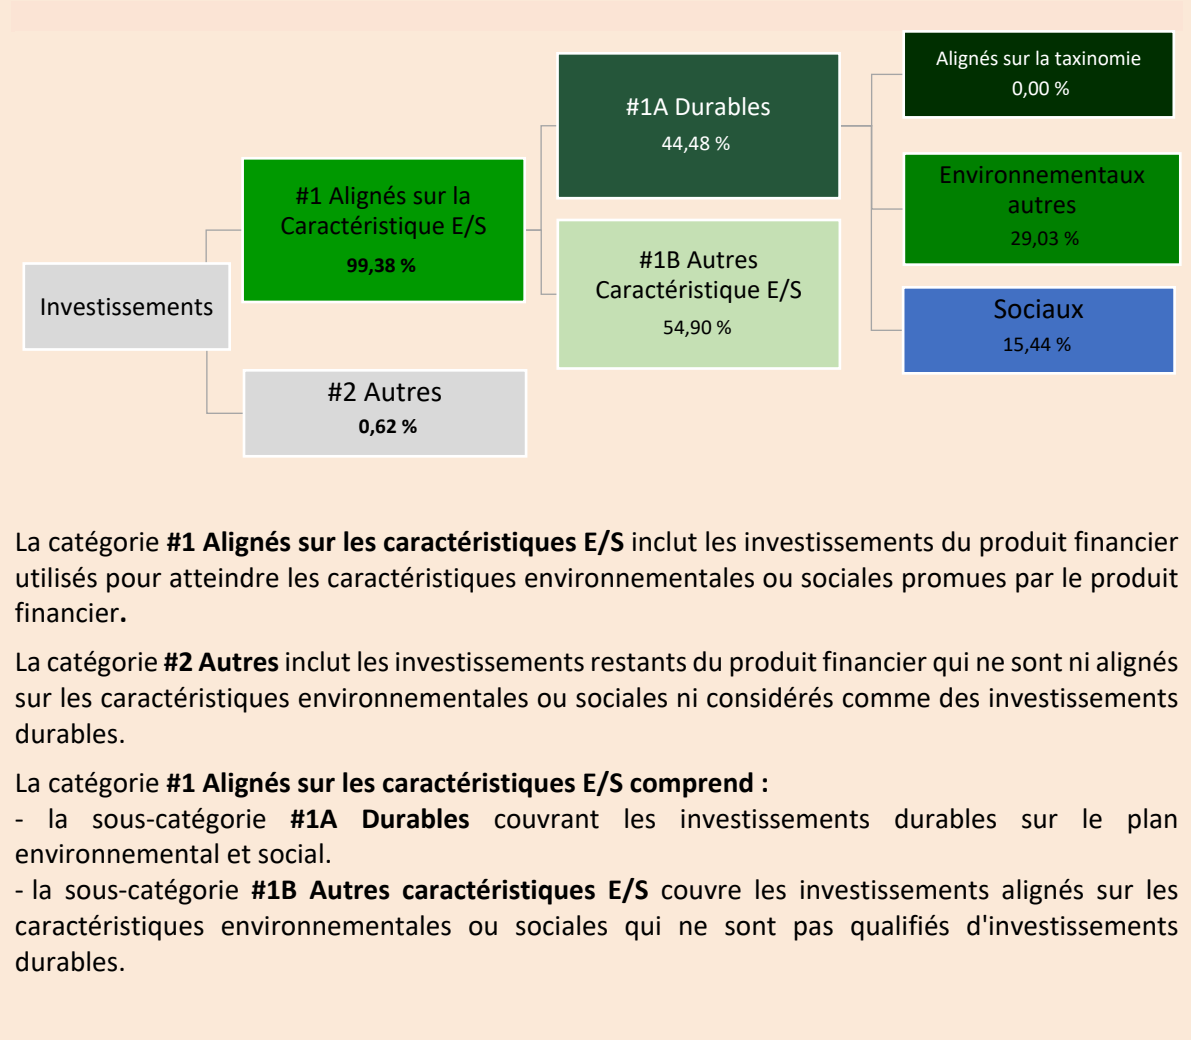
Investissements

#1 Alignés sur la Caractéristique E/S
99,38 %

#2 Autres
0,62 %

#1A Durables
44,48 %

#1B Autres Caractéristique E/S
54,90 %

Alignés sur la taxinomie
0,00 %

Environnementaux autres
29,03 %

Sociaux
15,44 %

La catégorie **#1 Alignés sur les caractéristiques E/S** inclut les investissements du produit financier utilisés pour atteindre les caractéristiques environnementales ou sociales promues par le produit financier**.**

La catégorie **#2 Autres** inclut les investissements restants du produit financier qui ne sont ni alignés sur les caractéristiques environnementales ou sociales ni considérés comme des investissements durables.

La catégorie **#1 Alignés sur les caractéristiques E/S comprend :**
- la sous-catégorie **#1A Durables** couvrant les investissements durables sur le plan environnemental et social.
- la sous-catégorie **#1B Autres caractéristiques E/S** couvre les investissements alignés sur les caractéristiques environnementales ou sociales qui ne sont pas qualifiés d'investissements durables.